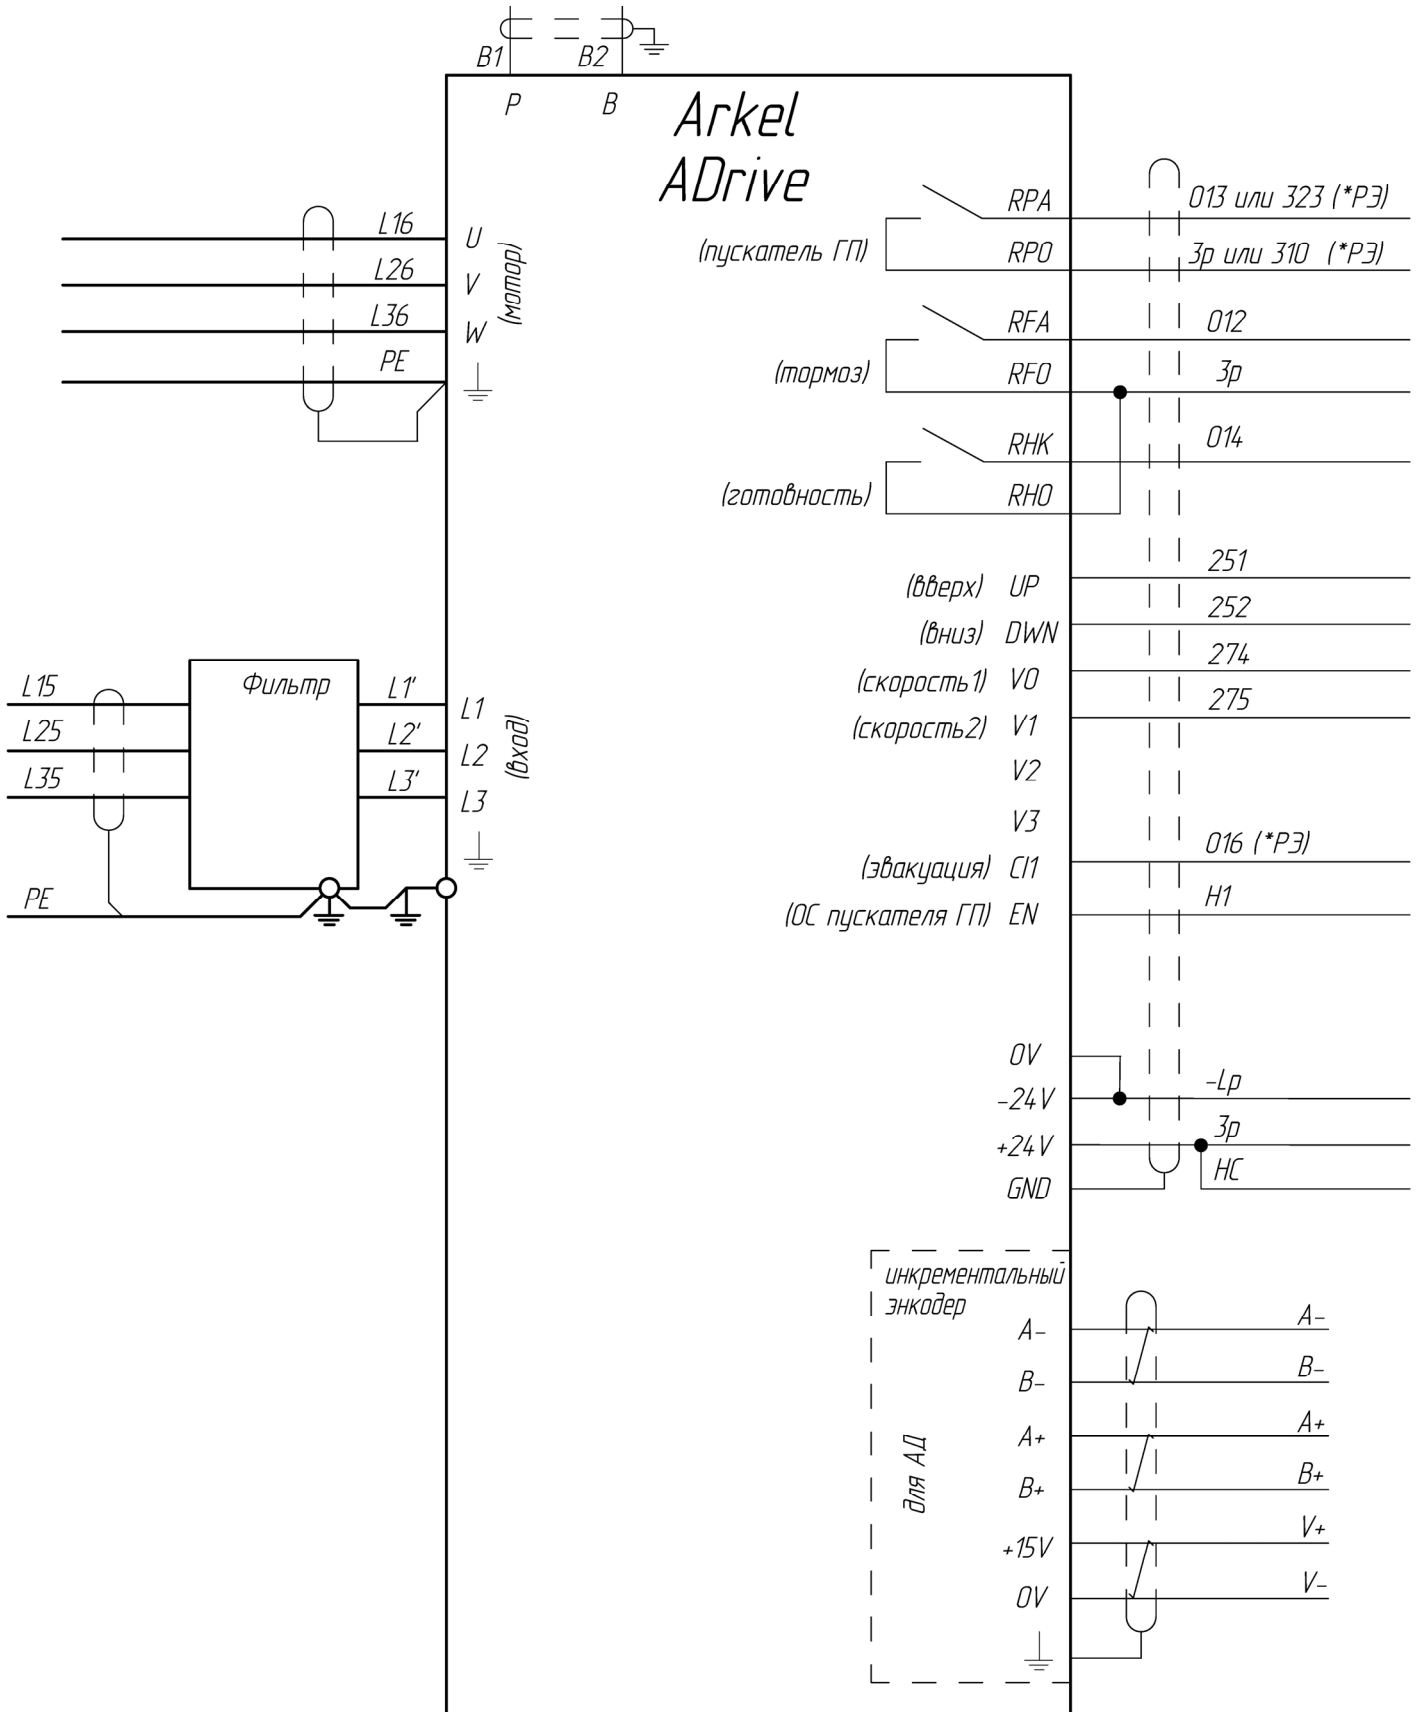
B1 B2
P B
Arkel
ADrive

L16 U
L26 V
L36 W
PE
(мотор)

RPA 013 или 323 (*РЭ)
(пускатель ГП) RPO 3р или 310 (*РЭ)
RFA 012
(тормоз) RFO 3р
RHK 014
(готовность) RHO

(вверх) UP 251
(вниз) DWN 252
(скорость1) V0 274
(скорость2) V1 275
V2
V3
(эвакуация) CI1 016 (*РЭ)
(ОС пускателя ГП) EN H1

L15
L25
L35
PE
Фильтр
L1' L1
L2' L2
L3' L3
(вход)

0V
-24V -Lp
+24V 3р
GND HC

инкрементальный энкодер
для АД
A- A-
B- B-
A+ A+
B+ B+
+15V V+
0V V-